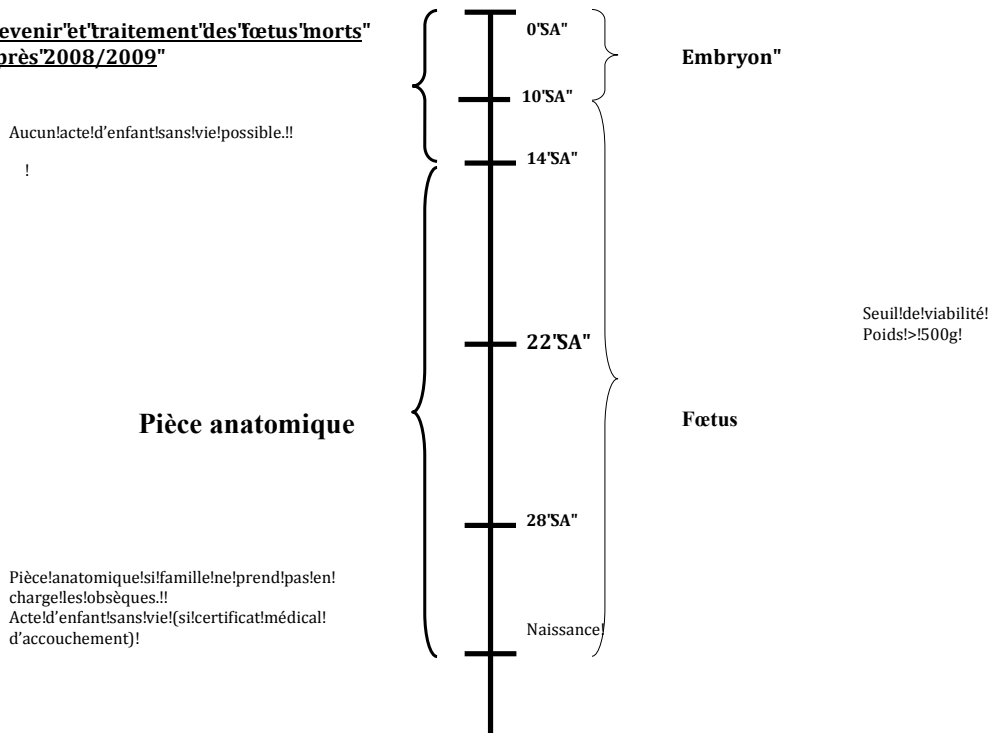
evenir"et"traitement"des"fœtus"morts" près"2008/2009"

Aucun!acte!d'enfant!sans!vie!possible.!!

!

0"SA"

10"SA"

14"SA"

22"SA"

28"SA"

Naissance!

Embryon"

Seuil!de!viabilité! Poids!>!500g!

Fœtus

Pièce anatomique

Pièce!anatomique!si!famille!ne!prend!pas!en! charge!les!obsèques.!! Acte!d'enfant!sans!vie!(si!certificat!médical! d'accouchement)!